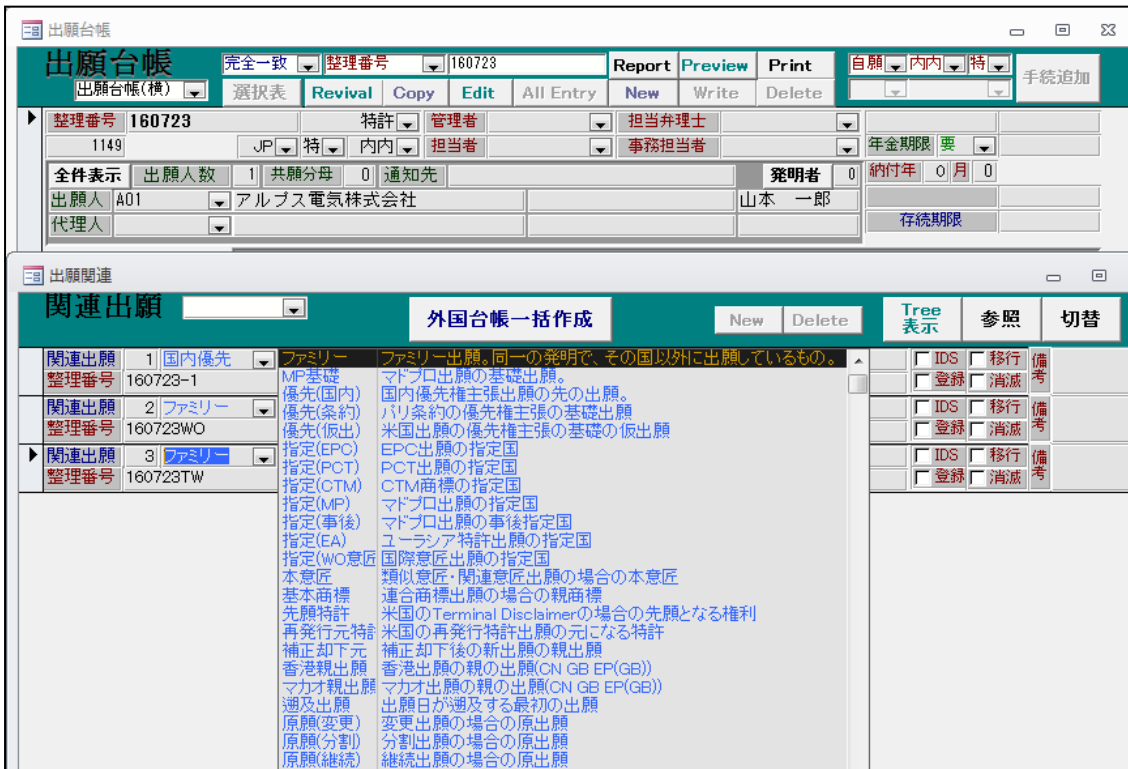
出願台帳

出願台帳
完全一致 整理番号 160723
Report Preview Print
自願 内内 特
手続追加
出願台帳(横)
選択表 Revival Copy Edit All Entry New Write Delete

整理番号 160723 特許 管理者 担当弁理士
1149 JP 特 内内 担当者 事務担当者 年金期限 要
全件表示 出願人数 1 共願分母 0 通知先 発明者 0 納付年 0 月 0
出願人 A01 アルプス電気株式会社 山本 一郎
代理人 存続期限

出願関連

関連出願
外国台帳一括作成
New Delete
Tree 表示 参照 切替

関連出願 1 国内優先
整理番号 160723-1
関連出願 2 ファミリー
整理番号 160723WO
関連出願 3 ファミリー
整理番号 160723TW

IDS 移行 登録 消滅 備考
IDS 移行 登録 消滅 備考
IDS 移行 登録 消滅 備考

| ファミリー | ファミリー出願。同一の発明で、その国以外に出願しているもの。 |
|---|---|
| MP基礎 | マドプロ出願の基礎出願。 |
| 優先(国内) | 国内優先権主張出願の先の出願。 |
| 優先(条約) | パリ条約の優先権主張の基礎出願 |
| 優先(仮出) | 米国出願の優先権主張の基礎の仮出願 |
| 指定(EPC) | EPC出願の指定国 |
| 指定(PCT) | PCT出願の指定国 |
| 指定(CTM) | CTM商標の指定国 |
| 指定(MP) | マドプロ出願の指定国 |
| 指定(事後) | マドプロ出願の事後指定国 |
| 指定(EA) | ユーラシア特許出願の指定国 |
| 指定(WO意匠 | 国際意匠出願の指定国 |
| 本意匠 | 類似意匠・関連意匠出願の場合の本意匠 |
| 基本商標 | 連合商標出願の場合の親商標 |
| 先願特許 | 米国のTerminal Disclaimerの場合の先願となる権利 |
| 再発行元特許 | 米国の再発行特許出願の元になる特許 |
| 補正却下元 | 補正却下後の新出願の親出願 |
| 香港親出願 | 香港出願の親の出願(CN GB EP(GB)) |
| マカオ親出願 | マカオ出願の親の出願(CN GB EP(GB)) |
| 遡及出願 | 出願日が遡及する最初の出願 |
| 原願(変更) | 変更出願の場合の原出願 |
| 原願(分割) | 分割出願の場合の原出願 |
| 原願(継続) | 継続出願の場合の原出願 |